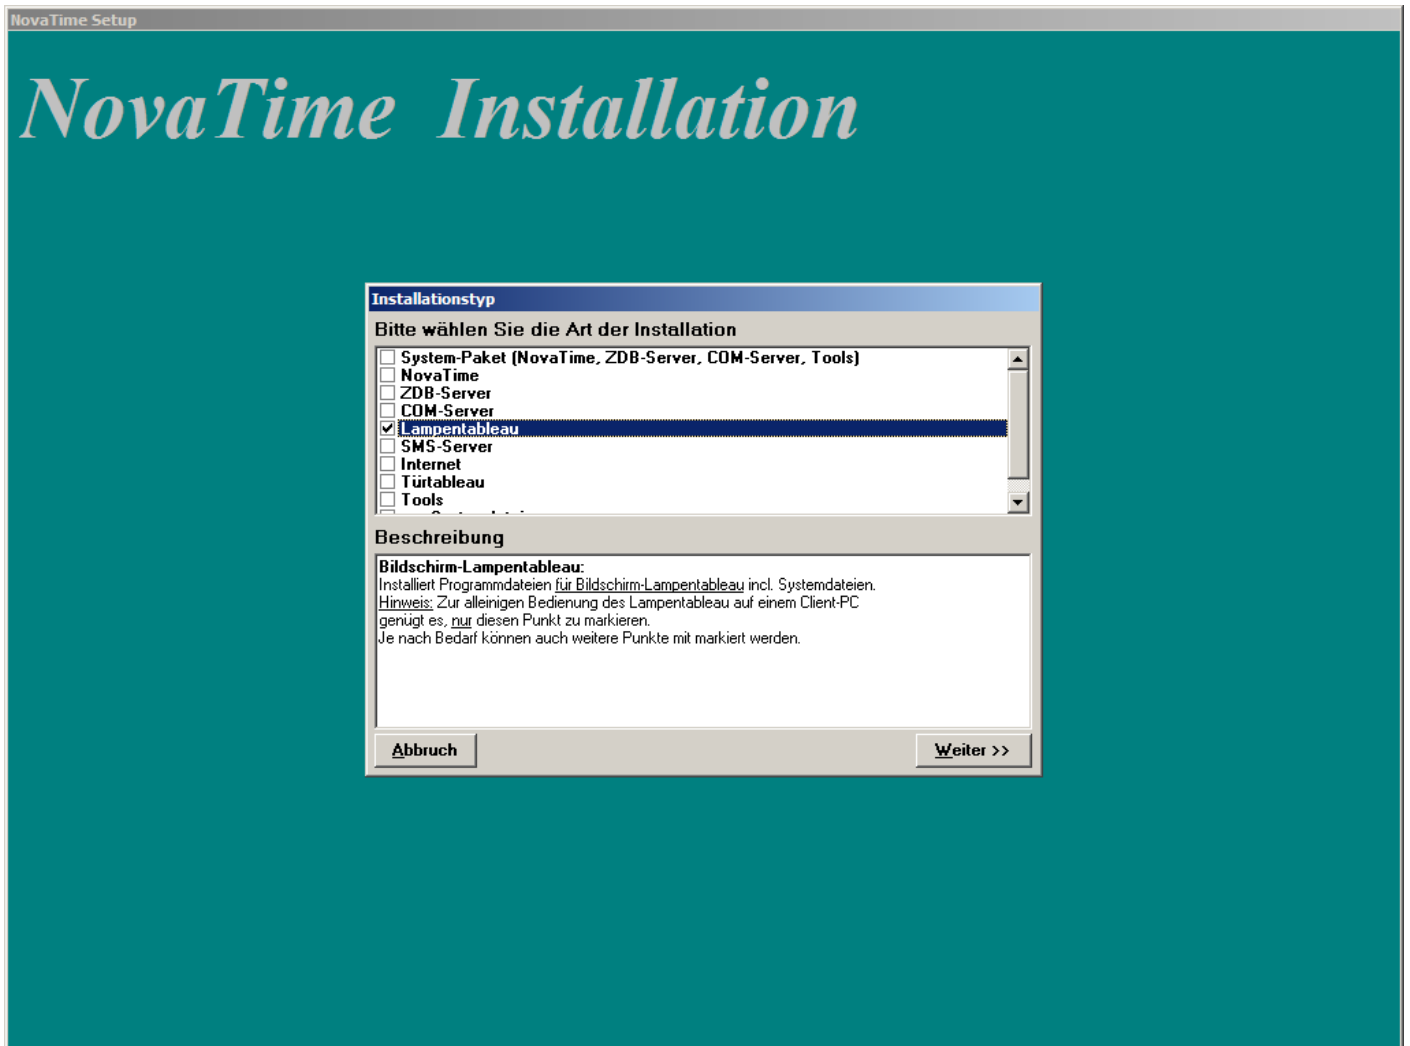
NovaTime Setup

NovaTime Installation

Installationstyp

Bitte wählen Sie die Art der Installation

System-Paket (NovaTime, ZDB-Server, COM-Server, Tools)
NovaTime
ZDB-Server
COM-Server
Lampentableau
SMS-Server
Internet
Türtableau
Tools
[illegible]

Beschreibung

Bildschirm-Lampentableau:
Installiert Programmdateien für Bildschirm-Lampentableau incl. Systemdateien.
Hinweis: Zur alleinigen Bedienung des Lampentableau auf einem Client-PC genügt es, nur diesen Punkt zu markieren.
Je nach Bedarf können auch weitere Punkte mit markiert werden.

Abbruch

Weiter >>